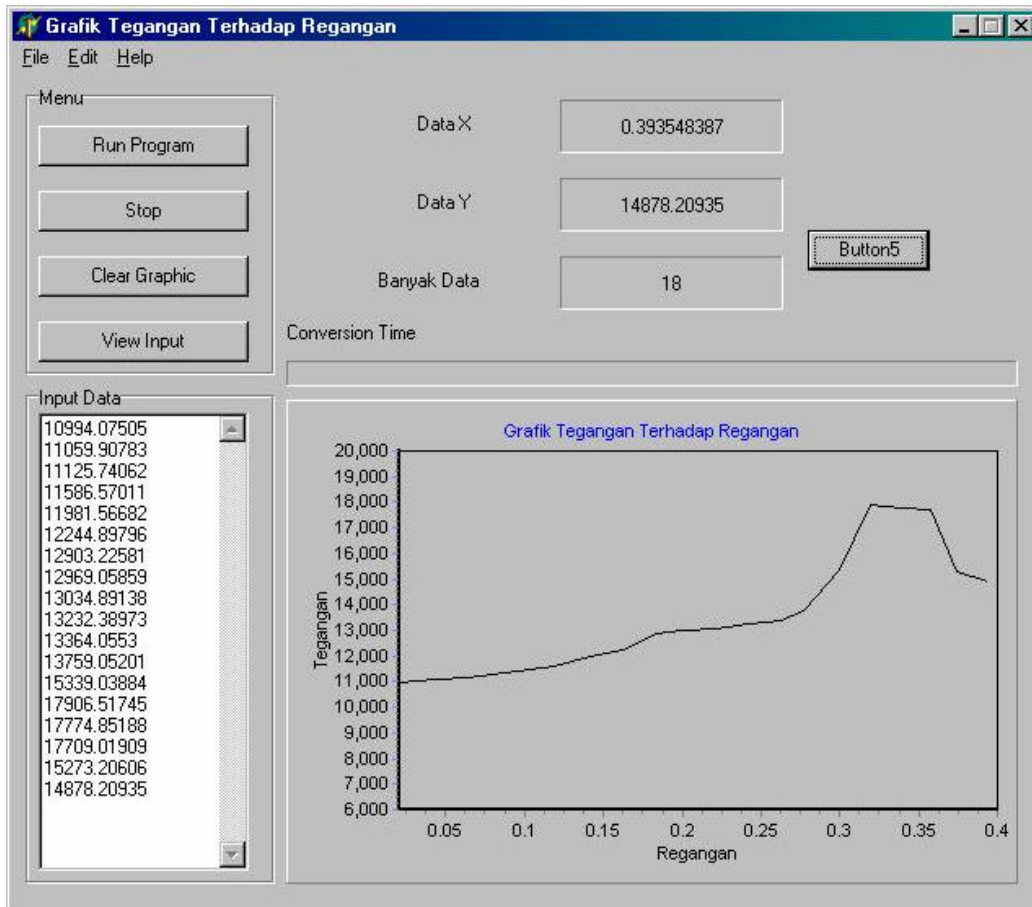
Grafik Tegangan Terhadap Regangan

File Edit Help

Menu

Run Program

Stop

Clear Graphic

View Input

Data X 0.393548387

Data Y 14878.20935

Banyak Data 18

Button5

Conversion Time

Input Data

10994.07505
11059.90783
11125.74062
11586.57011
11981.56682
12244.89796
12903.22581
12969.05859
13034.89138
13232.38973
13364.0553
13759.05201
15339.03884
17906.51745
17774.85188
17709.01909
15273.20606
14878.20935

Grafik Tegangan Terhadap Regangan

20,000
19,000
18,000
17,000
16,000
15,000
14,000
13,000
12,000
11,000
10,000
9,000
8,000
7,000
6,000

Tegangan

0.05 0.1 0.15 0.2 0.25 0.3 0.35 0.4

Regangan